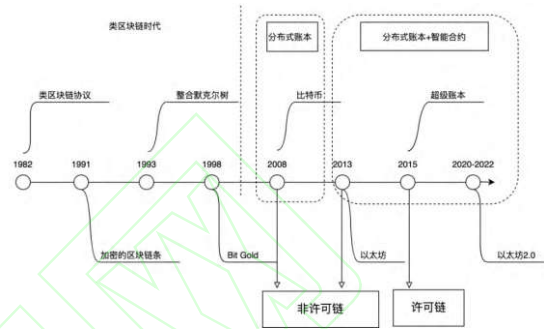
类区块链时代

分布式账本

分布式账本+智能合约

类区块链协议

整合默克尔树

比特币

超级账本

1982

1991

1993

1998

2008

2013

2015

2020-2022

加密的区块链条

Bit Gold

以太坊

以太坊2.0

非许可链

许可链